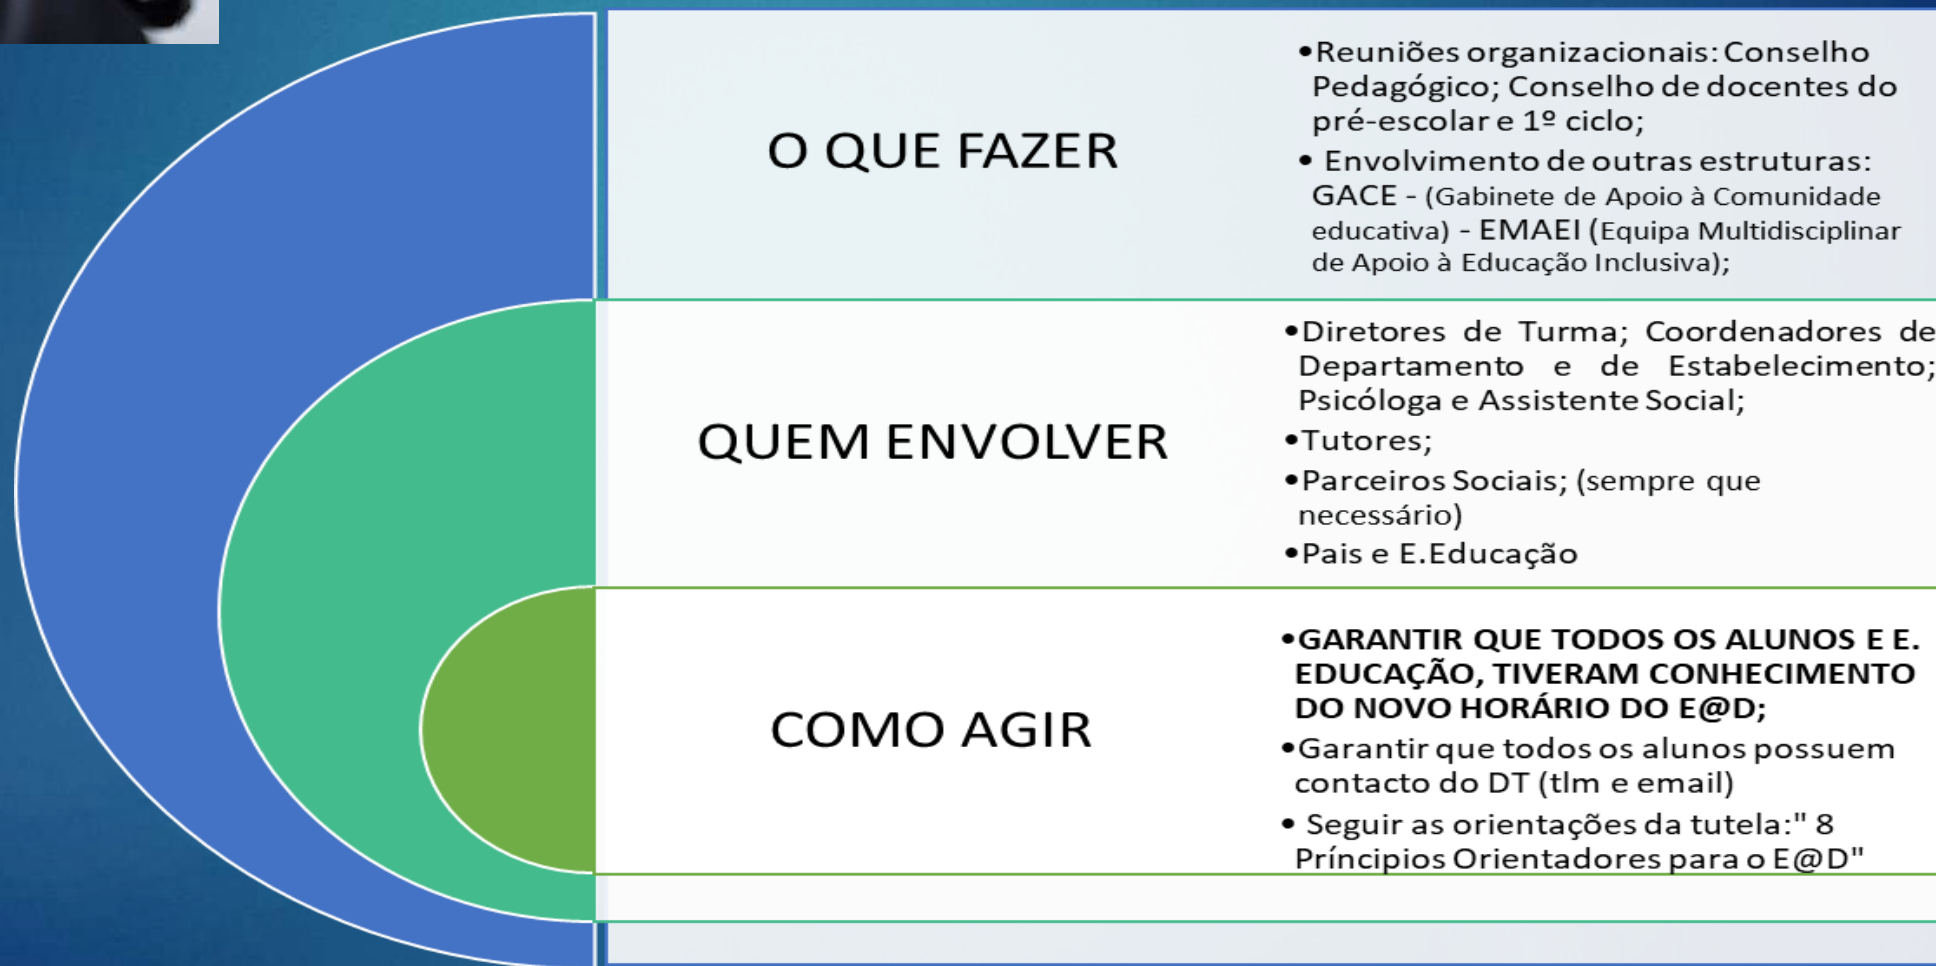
O QUE FAZER

•Reuniões organizacionais: Conselho Pedagógico; Conselho de docentes do pré-escolar e 1º ciclo;
• Envolvimento de outras estruturas: GACE - (Gabinete de Apoio à Comunidade educativa) - EMAEI (Equipa Multidisciplinar de Apoio à Educação Inclusiva);

QUEM ENVOLVER

•Diretores de Turma; Coordenadores de Departamento e de Estabelecimento; Psicóloga e Assistente Social;
•Tutores;
•Parceiros Sociais; (sempre que necessário)
•Pais e E.Educação

COMO AGIR

•GARANTIR QUE TODOS OS ALUNOS E E. EDUCAÇÃO, TIVERAM CONHECIMENTO DO NOVO HORÁRIO DO E@D;
•Garantir que todos os alunos possuem contacto do DT (tlm e email)
• Seguir as orientações da tutela:" 8 Príncipios Orientadores para o E@D"